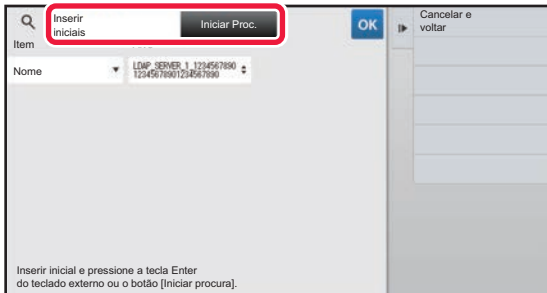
Inserir iniciais

Iniciar Proc.

OK

Cancelar e voltar

Item

Nome

LDAP_SERVER_1_1234567890 12345678901234567890

Inserir inicial e pressione a tecla Enter do teclado externo ou o botão [Iniciar procura].